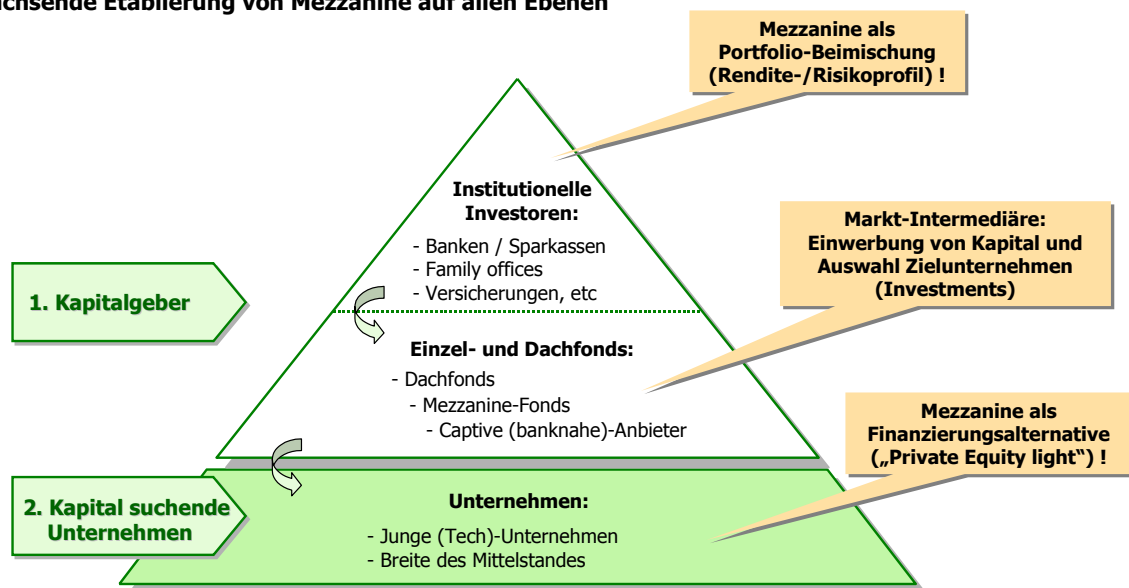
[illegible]chsende Etablierung von Mezzanine auf allen Ebenen

Mezzanine als Portfolio-Beimischung (Rendite-/Risikoprofil) !

Institutionelle Investoren:

- Banken / Sparkassen
- Family offices
- Versicherungen, etc

Markt-Intermediäre: Einwerbung von Kapital und Auswahl Zielunternehmen (Investments)

1. Kapitalgeber

Einzel- und Dachfonds:

- Dachfonds
- Mezzanine-Fonds
- Captive (banknahe)-Anbieter

Mezzanine als Finanzierungsalternative („Private Equity light") !

2. Kapital suchende Unternehmen

Unternehmen:

- Junge (Tech)-Unternehmen
- Breite des Mittelstandes